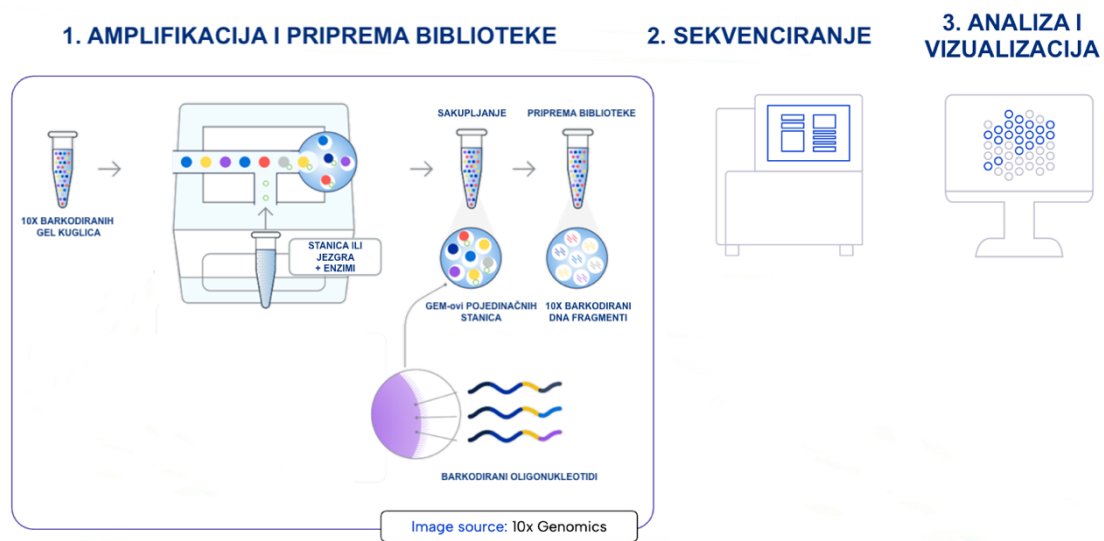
1. AMPLIFIKACIJA I PRIPREMA BIBLIOTEKE

2. SEKVENCIRANJE

3. ANALIZA I VIZUALIZACIJA

10X BARKODIRANIH GEL KUGLICA

STANICA ILI JEZGRA + ENZIMI

SAKUPLJANJE

PRIPREMA BIBLIOTEKE

GEM-ovi POJEDINAČNIH STANICA

10X BARKODIRANI DNA FRAGMENTI

BARKODIRANI OLIGONUKLEOTIDI

Image source: 10x Genomics